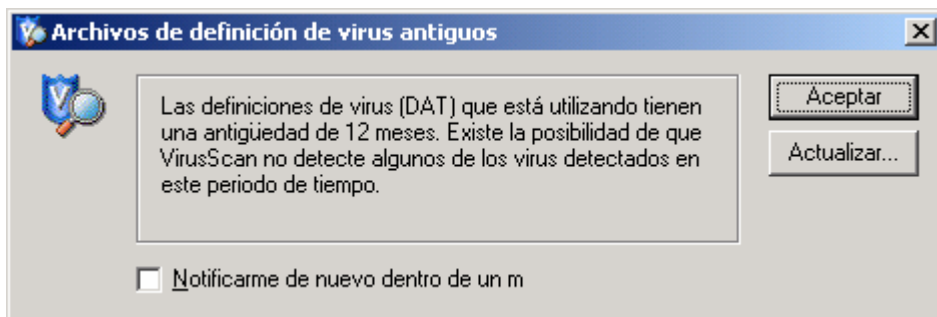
Archivos de definición de virus antiguos

Las definiciones de virus (DAT) que está utilizando tienen una antigüedad de 12 meses. Existe la posibilidad de que VirusScan no detecte algunos de los virus detectados en este periodo de tiempo.

Aceptar

Actualizar...

Notificarme de nuevo dentro de un m